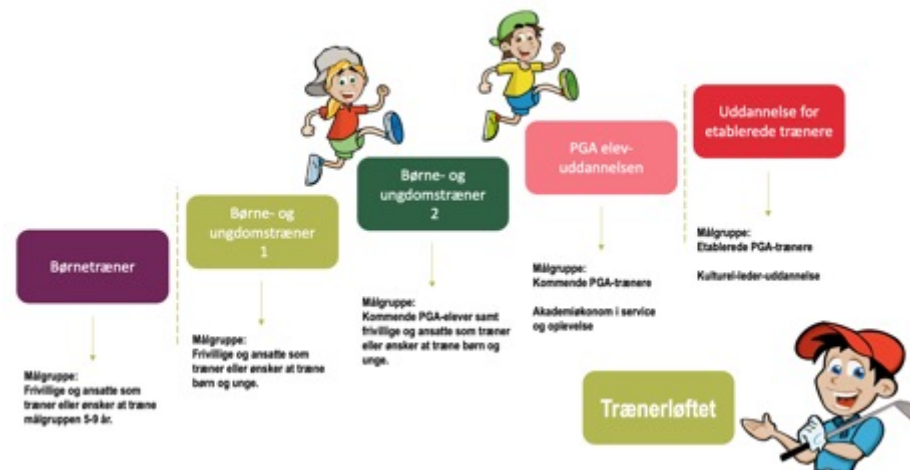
Børnetræner

Målgruppe:
Frivillige og ansatte som træner eller ønsker at træne målgruppen 5-9 år.

Børne- og ungdomstræner 1

Målgruppe:
Frivillige og ansatte som træner eller ønsker at træne børn og unge.

Børne- og ungdomstræner 2

Målgruppe:
Kommende PGA-elever samt frivillige og ansatte som træner eller ønsker at træne børn og unge.

PGA elev-uddannelsen

Målgruppe:
Kommende PGA-trænere

Akademiøkonom i service og oplevelse

Uddannelse for etablerede trænere

Målgruppe:
Etablerede PGA-trænere

Kulturel-leder-uddannelse

Trænerløftet